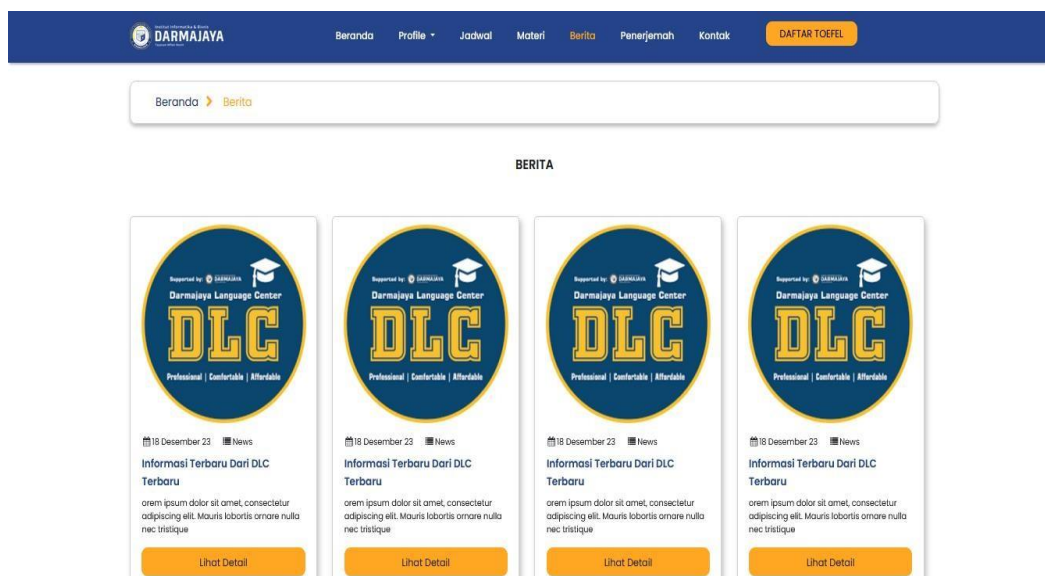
DARMAJAYA

Beranda Profile Jadwal Materi Berita Penerjemah Kontak DAFTAR TOEFEL

Beranda › Berita

BERITA

Supported by: DARMAJAYA
Darmajaya Language Center
DLC
Professional | Comfortable | Affordable

18 Desember 23 News

Informasi Terbaru Dari DLC Terbaru

orem ipsum dolor sit amet, consectetur adipiscing elit. Mauris lobortis ornare nulla nec tristique

Lihat Detail

Supported by: DARMAJAYA
Darmajaya Language Center
DLC
Professional | Comfortable | Affordable

18 Desember 23 News

Informasi Terbaru Dari DLC Terbaru

orem ipsum dolor sit amet, consectetur adipiscing elit. Mauris lobortis ornare nulla nec tristique

Lihat Detail

Supported by: DARMAJAYA
Darmajaya Language Center
DLC
Professional | Comfortable | Affordable

18 Desember 23 News

Informasi Terbaru Dari DLC Terbaru

orem ipsum dolor sit amet, consectetur adipiscing elit. Mauris lobortis ornare nulla nec tristique

Lihat Detail

Supported by: DARMAJAYA
Darmajaya Language Center
DLC
Professional | Comfortable | Affordable

18 Desember 23 News

Informasi Terbaru Dari DLC Terbaru

orem ipsum dolor sit amet, consectetur adipiscing elit. Mauris lobortis ornare nulla nec tristique

Lihat Detail